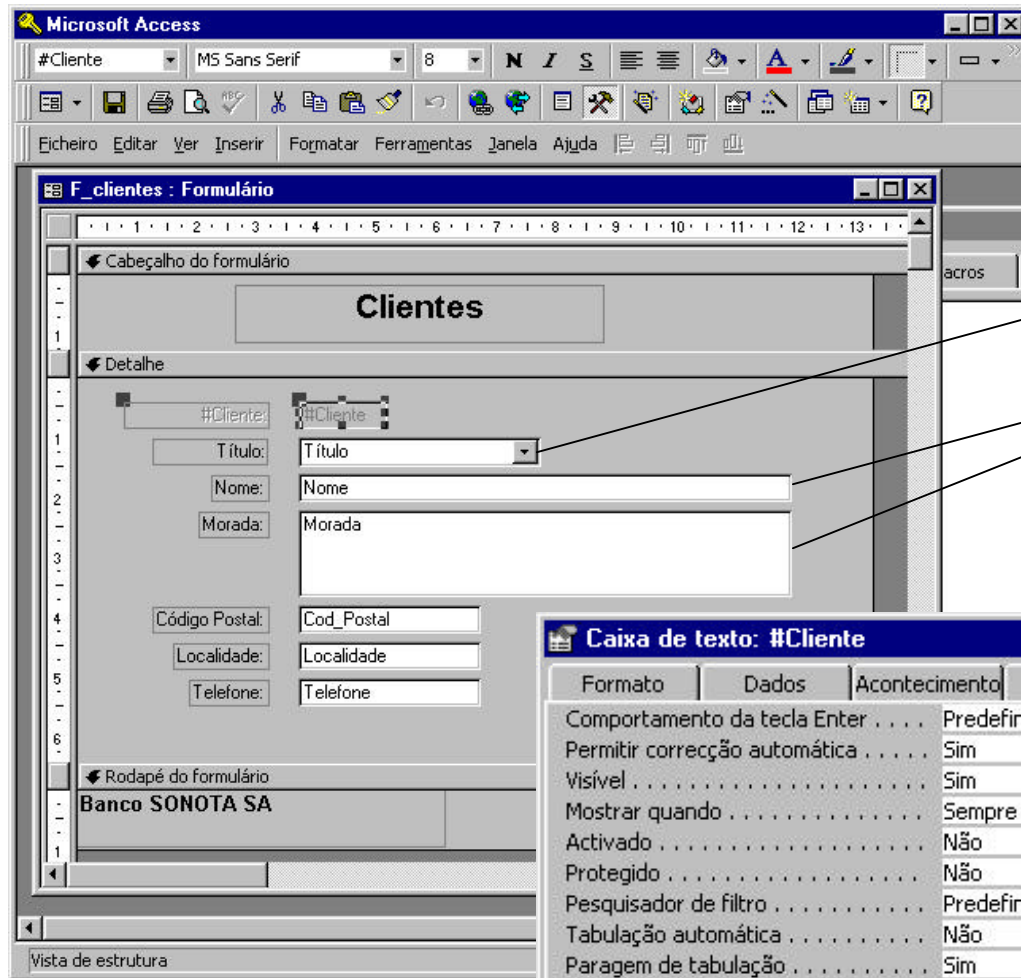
Microsoft Access

#Cliente | MS Sans Serif | 8 | N I S

Ficheiro Editar Ver Inserir Formatar Ferramentas Janela Ajuda

F_clientes : Formulário

1 2 3 4 5 6 7 8 9 10 11 12 13

Cabeçalho do formulário

Clientes

Detalhe

#Cliente: #Cliente

Título: Título

Nome: Nome

Morada: Morada

Código Postal: Cod_Postal

Localidade: Localidade

Telefone: Telefone

Rodapé do formulário

Banco SONOTA SA

acros

Caixa de texto: #Cliente

Formato | Dados | Acontecimento

| | |
|---|---|
| Comportamento da tecla Enter . . . . | Predefir |
| Permitir correcção automática . . . . . | Sim |
| Visível . . . . . . . . . . . . . . . . . . . . | Sim |
| Mostrar quando . . . . . . . . . . . . . | Sempre |
| Activado . . . . . . . . . . . . . . . . . . . | Não |
| Protegido . . . . . . . . . . . . . . . . . . | Não |
| Pesquisador de filtro . . . . . . . . . . | Predefir |
| Tabulação automática . . . . . . . . . | Não |
| Paragem de tabulação . . . . . . . . . | Sim |

Vista de estrutura